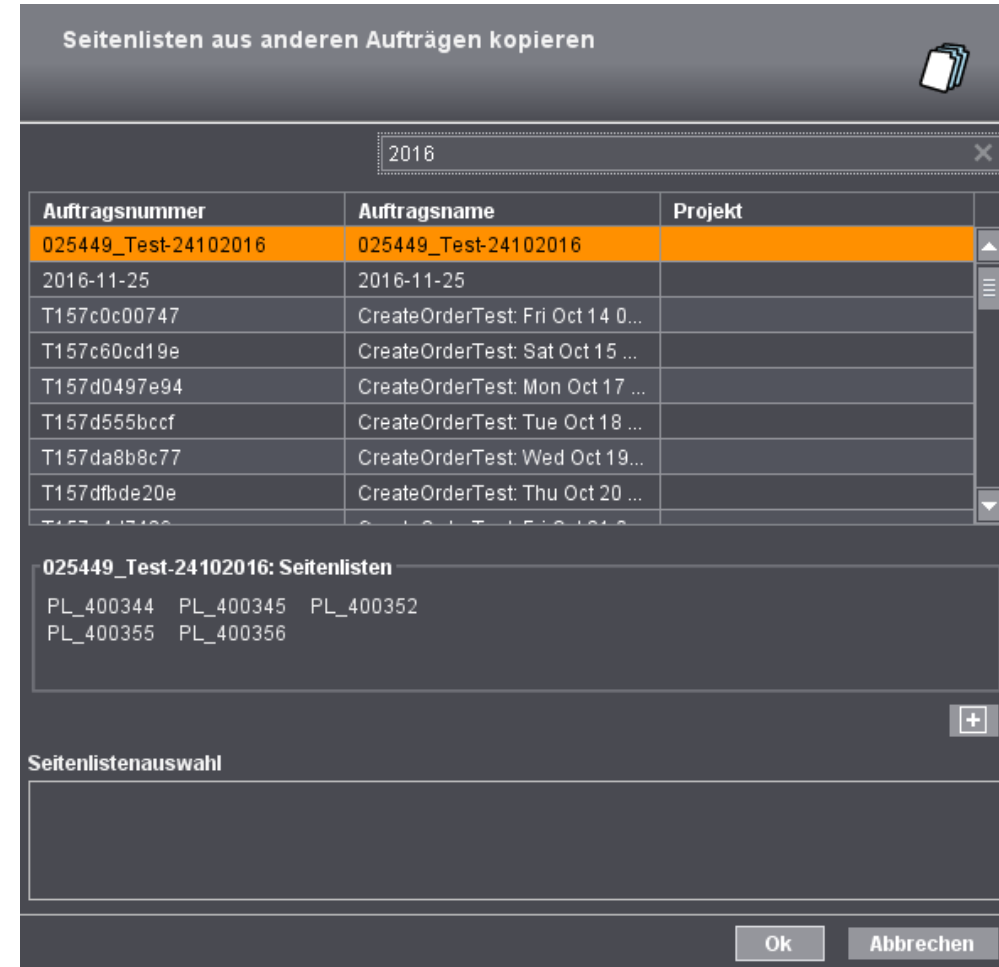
Seitenlisten aus anderen Aufträgen kopieren

2016

| Auftragsnummer | Auftragsname | Projekt |
|---|---|---|
| 025449_Test-24102016 | 025449_Test-24102016 | |
| 2016-11-25 | 2016-11-25 | |
| T157c0c00747 | CreateOrderTest: Fri Oct 14 0... | |
| T157c60cd19e | CreateOrderTest: Sat Oct 15 ... | |
| T157d0497e94 | CreateOrderTest: Mon Oct 17 ... | |
| T157d555bccf | CreateOrderTest: Tue Oct 18 ... | |
| T157da8b8c77 | CreateOrderTest: Wed Oct 19... | |
| T157dfbde20e | CreateOrderTest: Thu Oct 20 ... | |
| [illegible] | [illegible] | |

025449_Test-24102016: Seitenlisten

PL_400344 PL_400345 PL_400352
PL_400355 PL_400356

Seitenlistenauswahl

Ok Abbrechen